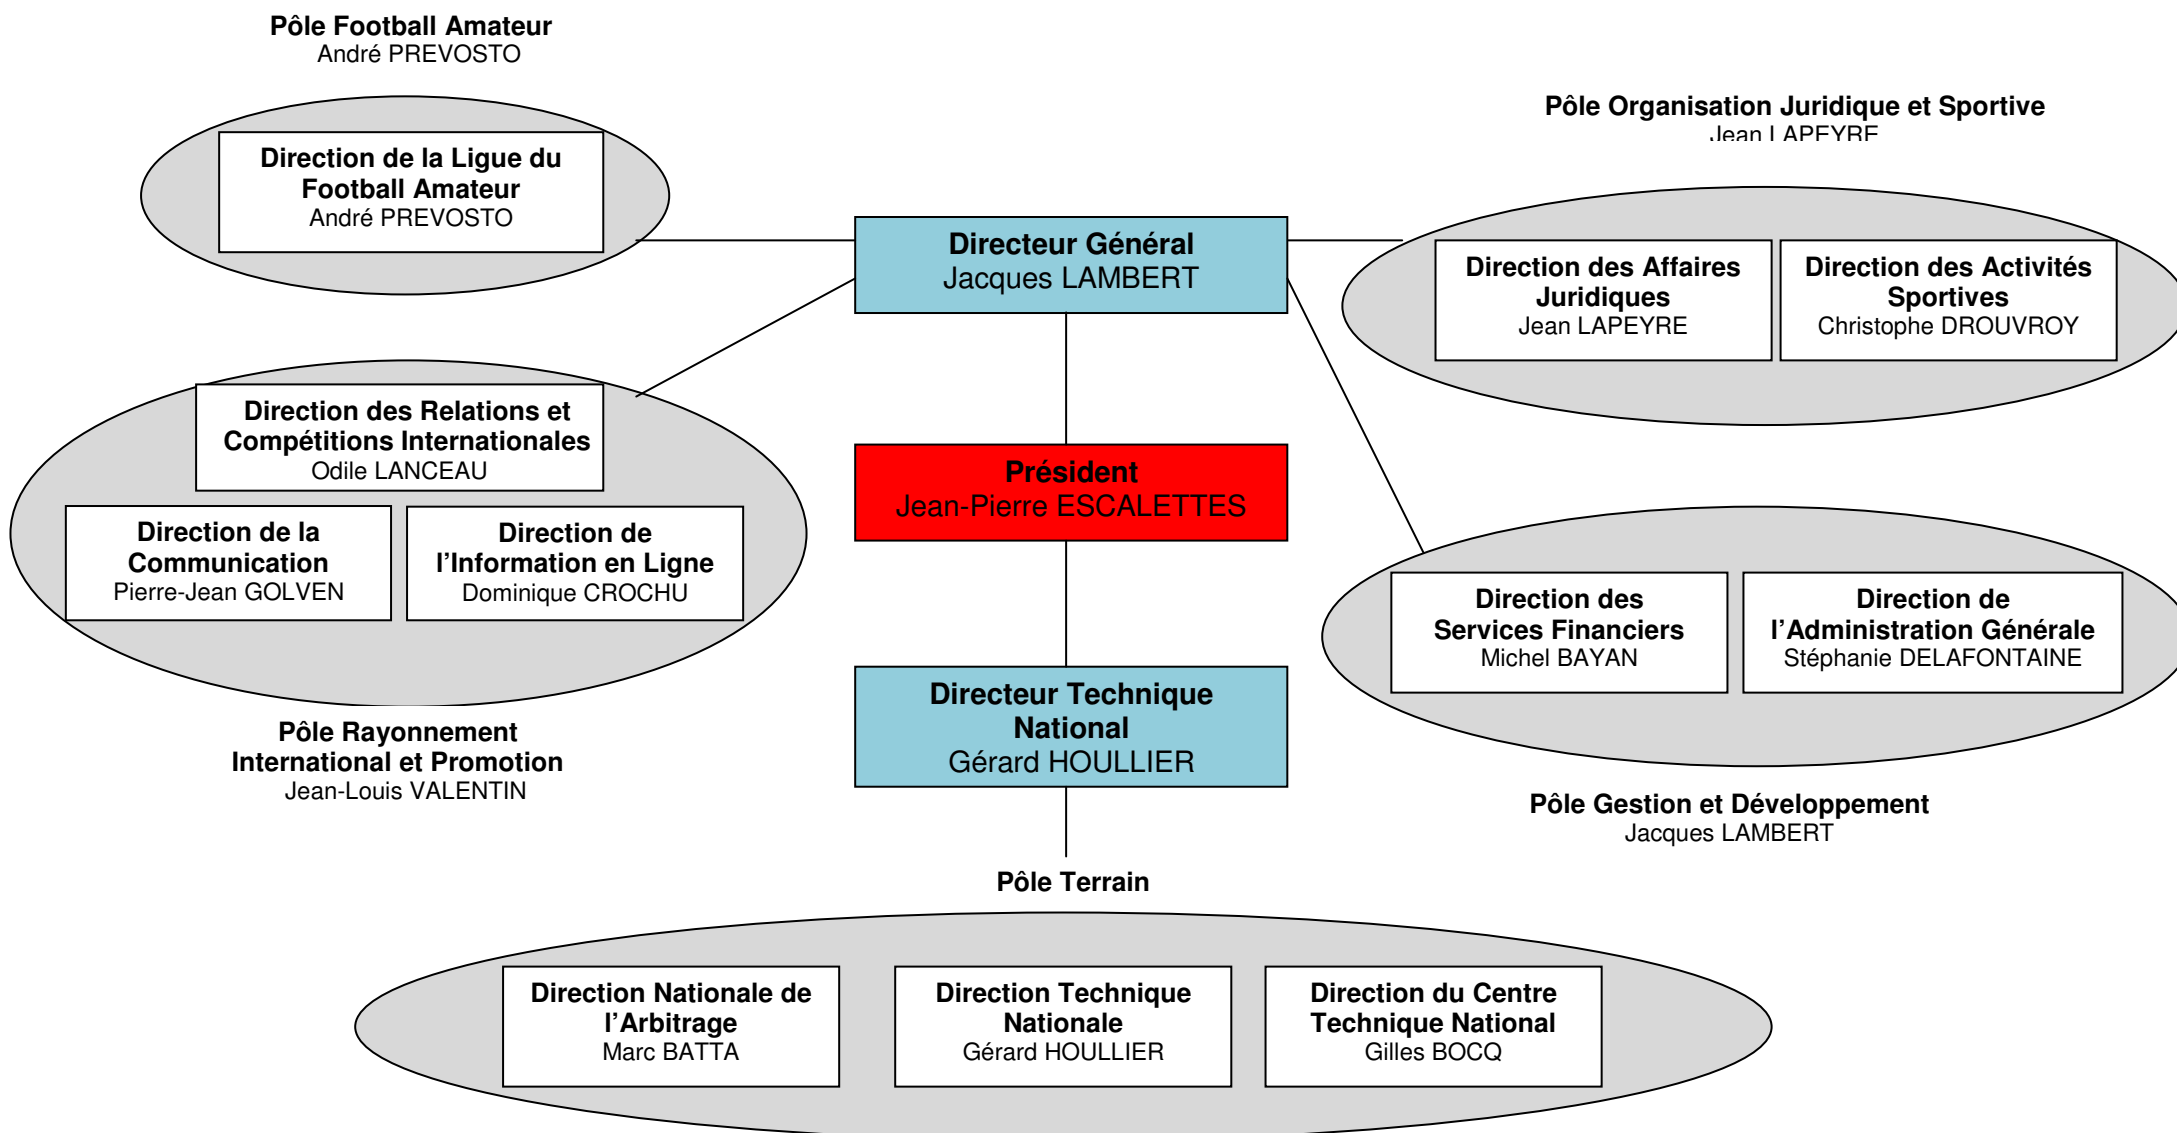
Pôle Football Amateur
André PREVOSTO

Direction de la Ligue du Football Amateur
André PREVOSTO

Pôle Organisation Juridique et Sportive
Jean LAPEYRE

Directeur Général
Jacques LAMBERT

Direction des Affaires Juridiques
Jean LAPEYRE

Direction des Activités Sportives
Christophe DROUVROY

Direction des Relations et Compétitions Internationales
Odile LANCEAU

Président
Jean-Pierre ESCALETTES

Direction de la Communication
Pierre-Jean GOLVEN

Direction de l'Information en Ligne
Dominique CROCHU

Direction des Services Financiers
Michel BAYAN

Direction de l'Administration Générale
Stéphanie DELAFONTAINE

Directeur Technique National
Gérard HOULLIER

Pôle Rayonnement International et Promotion
Jean-Louis VALENTIN

Pôle Gestion et Développement
Jacques LAMBERT

Pôle Terrain

Direction Nationale de l'Arbitrage
Marc BATTA

Direction Technique Nationale
Gérard HOULLIER

Direction du Centre Technique National
Gilles BOCQ